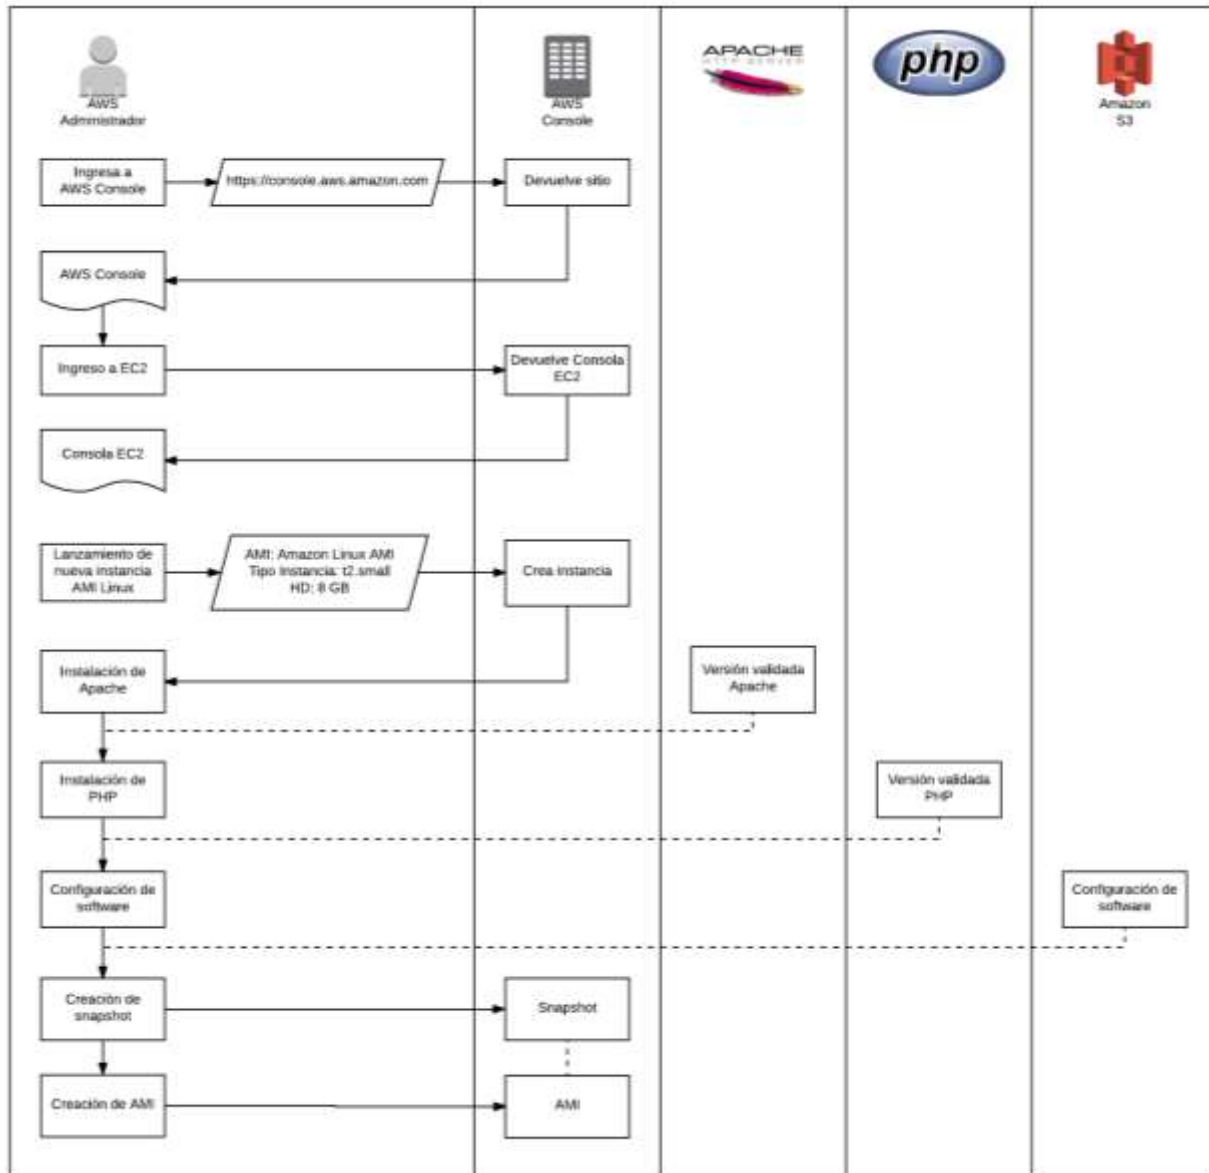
AWS Administrador

AWS Console

APACHE HTTP SERVER

php

Amazon S3

Ingresa a AWS Console

https://console.aws.amazon.com

Devuelve sitio

AWS Console

Ingreso a EC2

Devuelve Consola EC2

Consola EC2

Lanzamiento de nueva instancia AMI Linux

AMI: Amazon Linux AMI
Tipo instancia: t2.small
HD: 8 GB

Crea instancia

Instalación de Apache

Versión validada Apache

Instalación de PHP

Versión validada PHP

Configuración de software

Configuración de software

Creación de snapshot

Snapshot

Creación de AMI

AMI